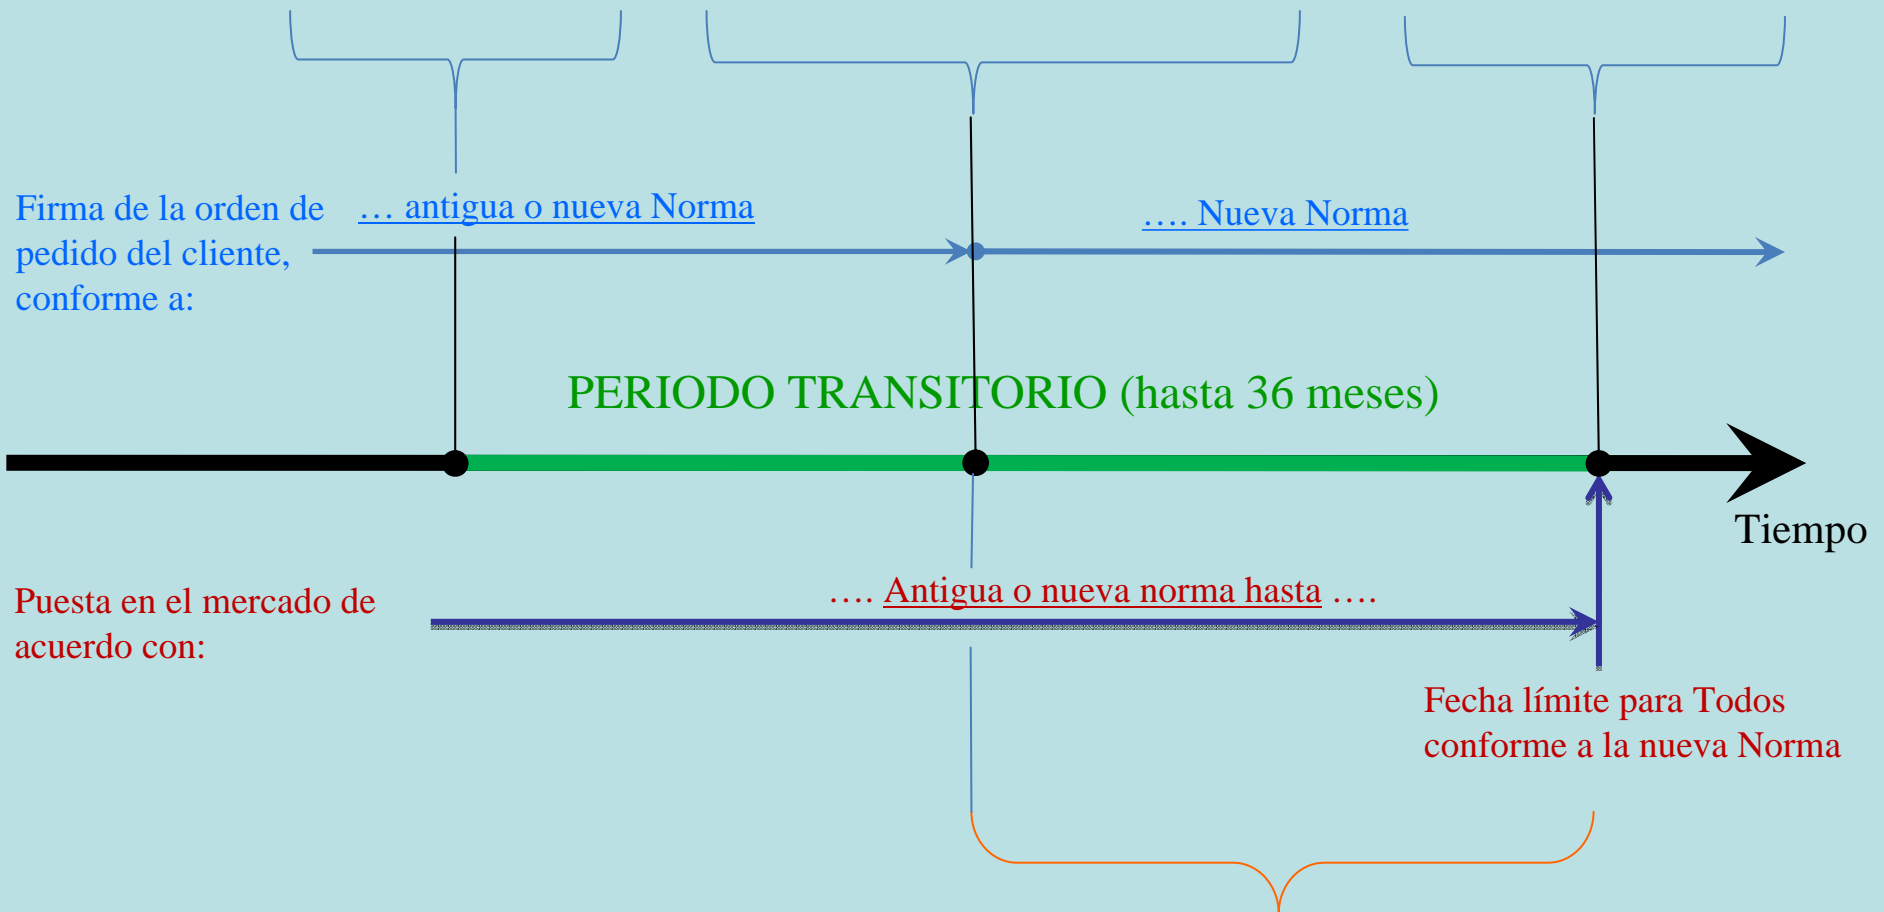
Firma de la orden de pedido del cliente, conforme a:

… antigua o nueva Norma

…. Nueva Norma

PERIODO TRANSITORIO (hasta 36 meses)

Tiempo

Puesta en el mercado de acuerdo con:

…. Antigua o nueva norma hasta ….

Fecha límite para Todos conforme a la nueva Norma